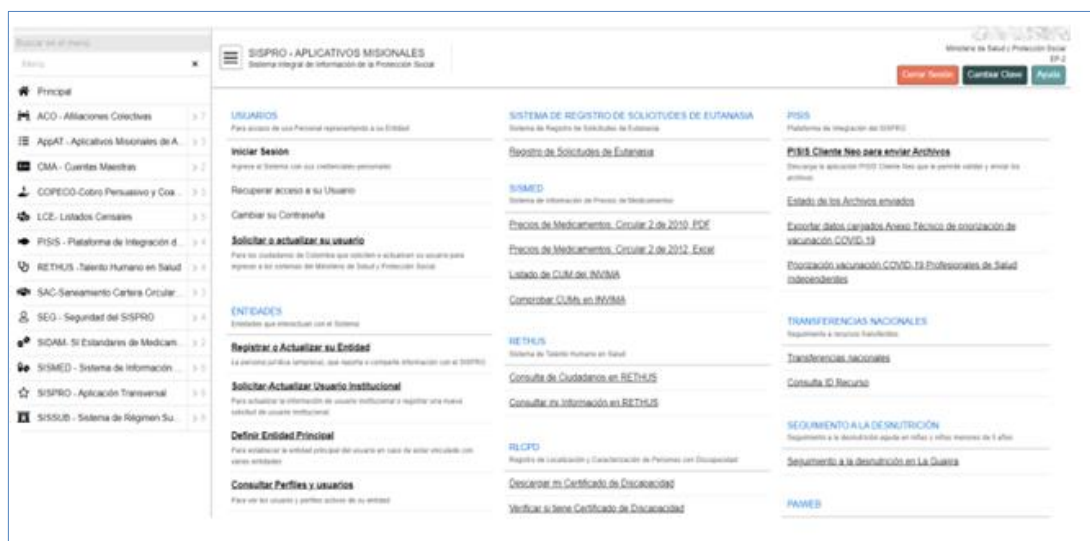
Buscar en el menú
Menú ×
Principal
ACO - Afiliaciones Colectivas
AppAT - Aplicativos Misionales de A...
CMA - Cuentas Maestras
COPECO-Cobro Persuasivo y Coa...
LCE - Listados Censales
PISIS - Plataforma de Integración d...
RETHUS -Talento Humano en Salud
SAC-Saneamiento Cartera Circular...
SEG - Seguridad del SISPRO
SIDAM- SI Estandares de Medicam...
SISMED - Sistema de Información ...
SISPRO - Aplicación Transversal
SISSUB - Sistema de Régimen Su...

SISPRO - APLICATIVOS MISIONALES
Sistema Integral de Información de la Protección Social

Ministerio de Salud y Protección Social
EP-2
Cerrar Sesión Cambiar Clave Ayuda

USUARIOS
Para acceso de una Persona representando a su Entidad
Iniciar Sesión
Ingrese al Sistema con sus credenciales personales
Recuperar acceso a su Usuario
Cambiar su Contraseña
Solicitar o actualizar su usuario
Para los ciudadanos de Colombia que soliciten o actualicen su usuario para ingresar a los sistemas del Ministerio de Salud y Protección Social

ENTIDADES
Entidades que interactúan con el Sistema
Registrar o Actualizar su Entidad
La persona jurídica temporal, que reporta o comparte información con el SISPRO
Solicitar-Actualizar Usuario Institucional
Para actualizar la información de usuario institucional o registrar una nueva solicitud de usuario institucional
Definir Entidad Principal
Para establecer la entidad principal del usuario en caso de estar vinculado con varias entidades
Consultar Perfiles y usuarios
Para ver los usuarios y perfiles activos de su entidad

SISTEMA DE REGISTRO DE SOLICITUDES DE EUTANASIA
Sistema de Registro de Solicitudes de Eutanasia
Registro de Solicitudes de Eutanasia

SISMED
Sistema de Información de Precios de Medicamentos
Precios de Medicamentos. Circular 2 de 2010. PDF
Precios de Medicamentos. Circular 2 de 2012. Excel
Listado de CUM del INVIMA
Comprobar CUMs en INVIMA

RETHUS
Sistema de Talento Humano en Salud
Consulta de Ciudadanos en RETHUS
Consultar mi Información en RETHUS

RLCPD
Registro de Localización y Caracterización de Personas con Discapacidad
Descargar mi Certificado de Discapacidad
Verificar si tiene Certificado de Discapacidad

PISIS
Plataforma de integración del SISPRO
PISIS Cliente Neo para enviar Archivos
Descargue la aplicación PISIS Cliente Neo que le permite validar y enviar los archivos
Estado de los Archivos enviados
Exportar datos cargados Anexo Técnico de priorización de vacunación COVID-19
Priorización vacunación COVID-19 Profesionales de Salud Independientes

TRANSFERENCIAS NACIONALES
Seguimiento a recursos transferidos
Transferencias nacionales
Consulta ID Recurso

SEGUIMIENTO A LA DESNUTRICIÓN
Seguimiento a la desnutrición aguda en niños y niñas menores de 5 años
Seguimiento a la desnutrición en La Guajira

PAIWEB